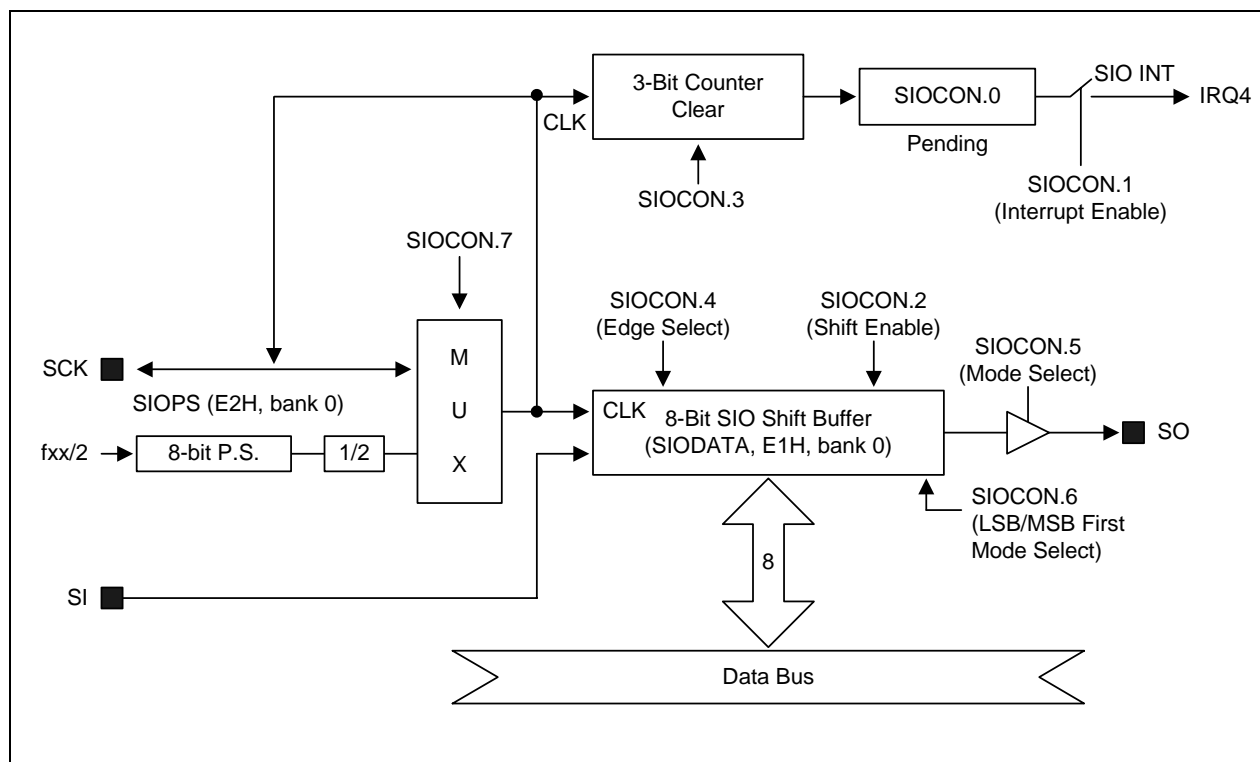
3-Bit Counter
Clear

CLK

SIOCON.0

Pending

SIO INT

IRQ4

SIOCON.3

SIOCON.1
(Interrupt Enable)

SIOCON.7

SIOCON.4
(Edge Select)

SIOCON.2
(Shift Enable)

SCK

M
U
X

SIOPS (E2H, bank 0)

SIOCON.5
(Mode Select)

CLK

8-Bit SIO Shift Buffer
(SIODATA, E1H, bank 0)

SO

fxx/2

8-bit P.S.

1/2

SIOCON.6
(LSB/MSB First
Mode Select)

8

SI

Data Bus